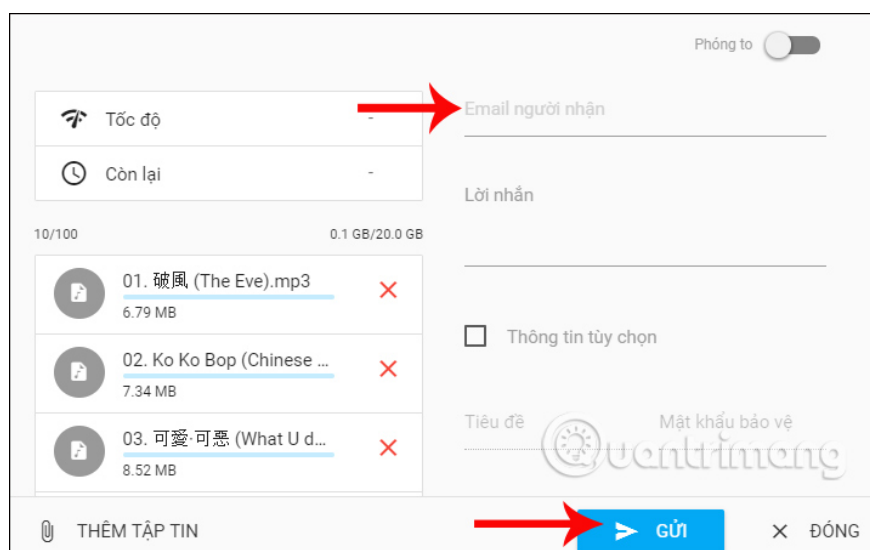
Phóng to

Tốc độ -

Còn lại -

10/100 0.1 GB/20.0 GB

01. 破風 (The Eve).mp3
6.79 MB

02. Ko Ko Bop (Chinese ...
7.34 MB

03. 可愛·可悪 (What U d...
8.52 MB

Email người nhận

Lời nhắn

Thông tin tùy chọn

Tiêu đề

Mật khẩu bảo vệ

Quantrimang

THÊM TẬP TIN

GỬI

ĐÓNG